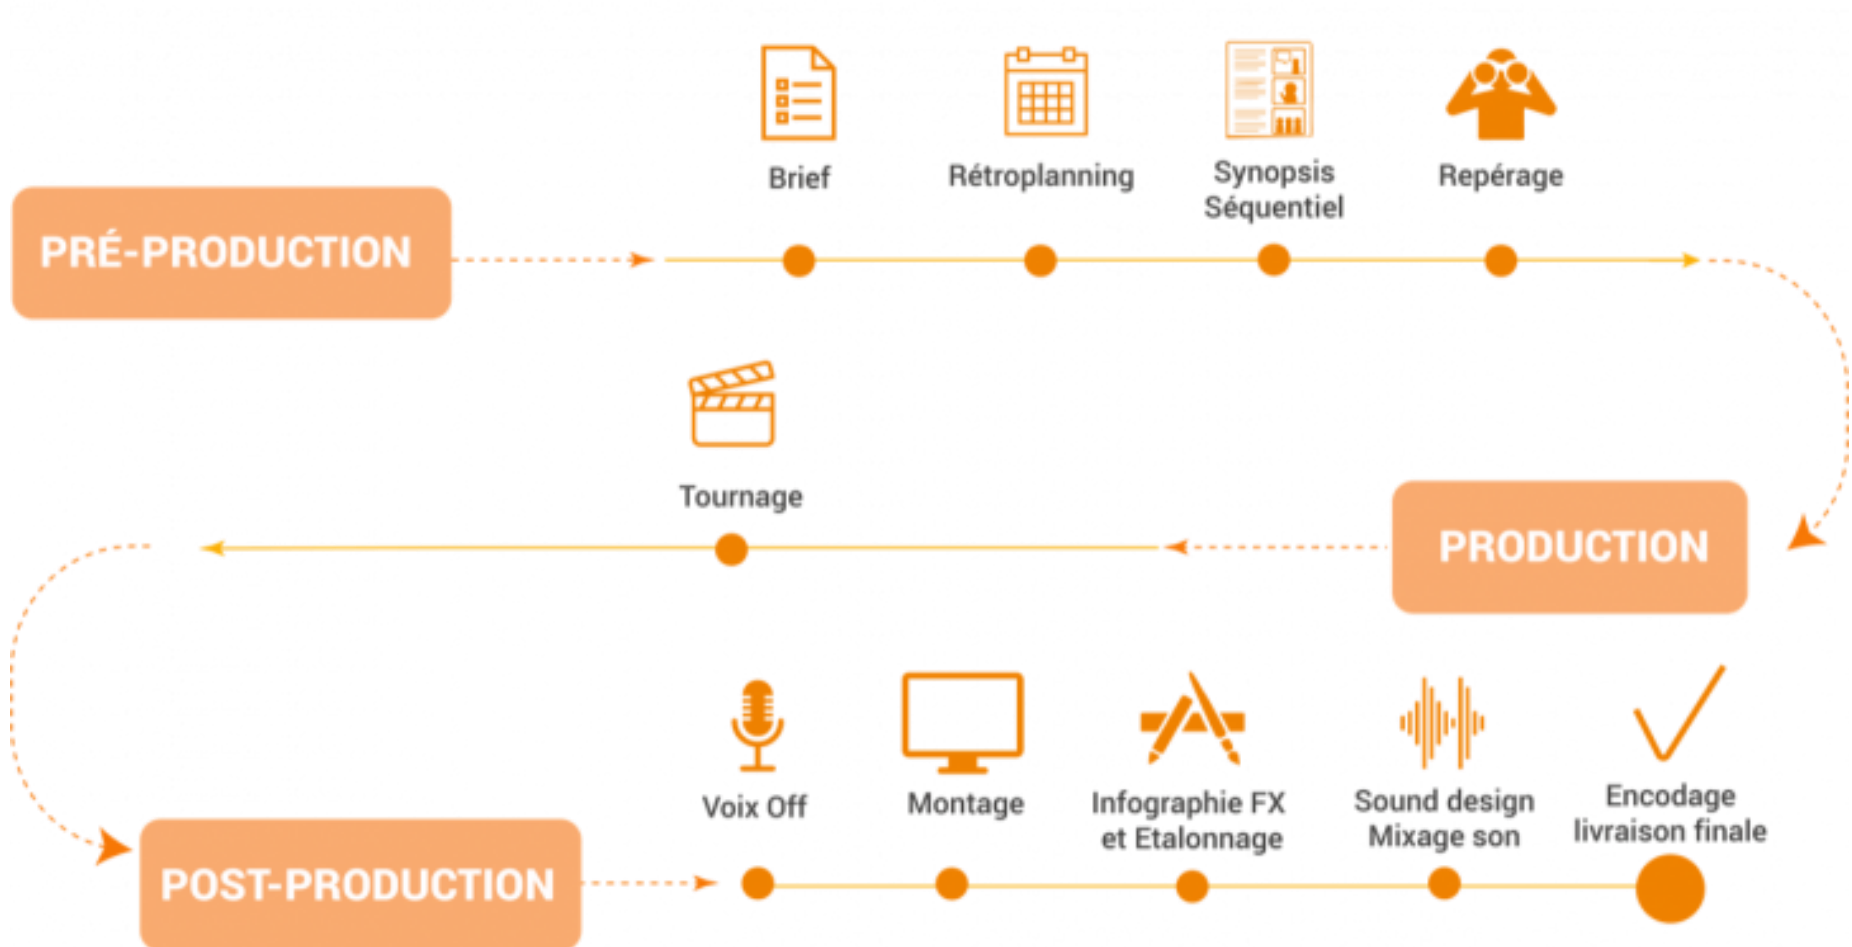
PRÉ-PRODUCTION

Brief

Rétroplanning

Synopsis Séquentiel

Repérage

Tournage

PRODUCTION

POST-PRODUCTION

Voix Off

Montage

Infographie FX et Etalonnage

Sound design Mixage son

Encodage livraison finale